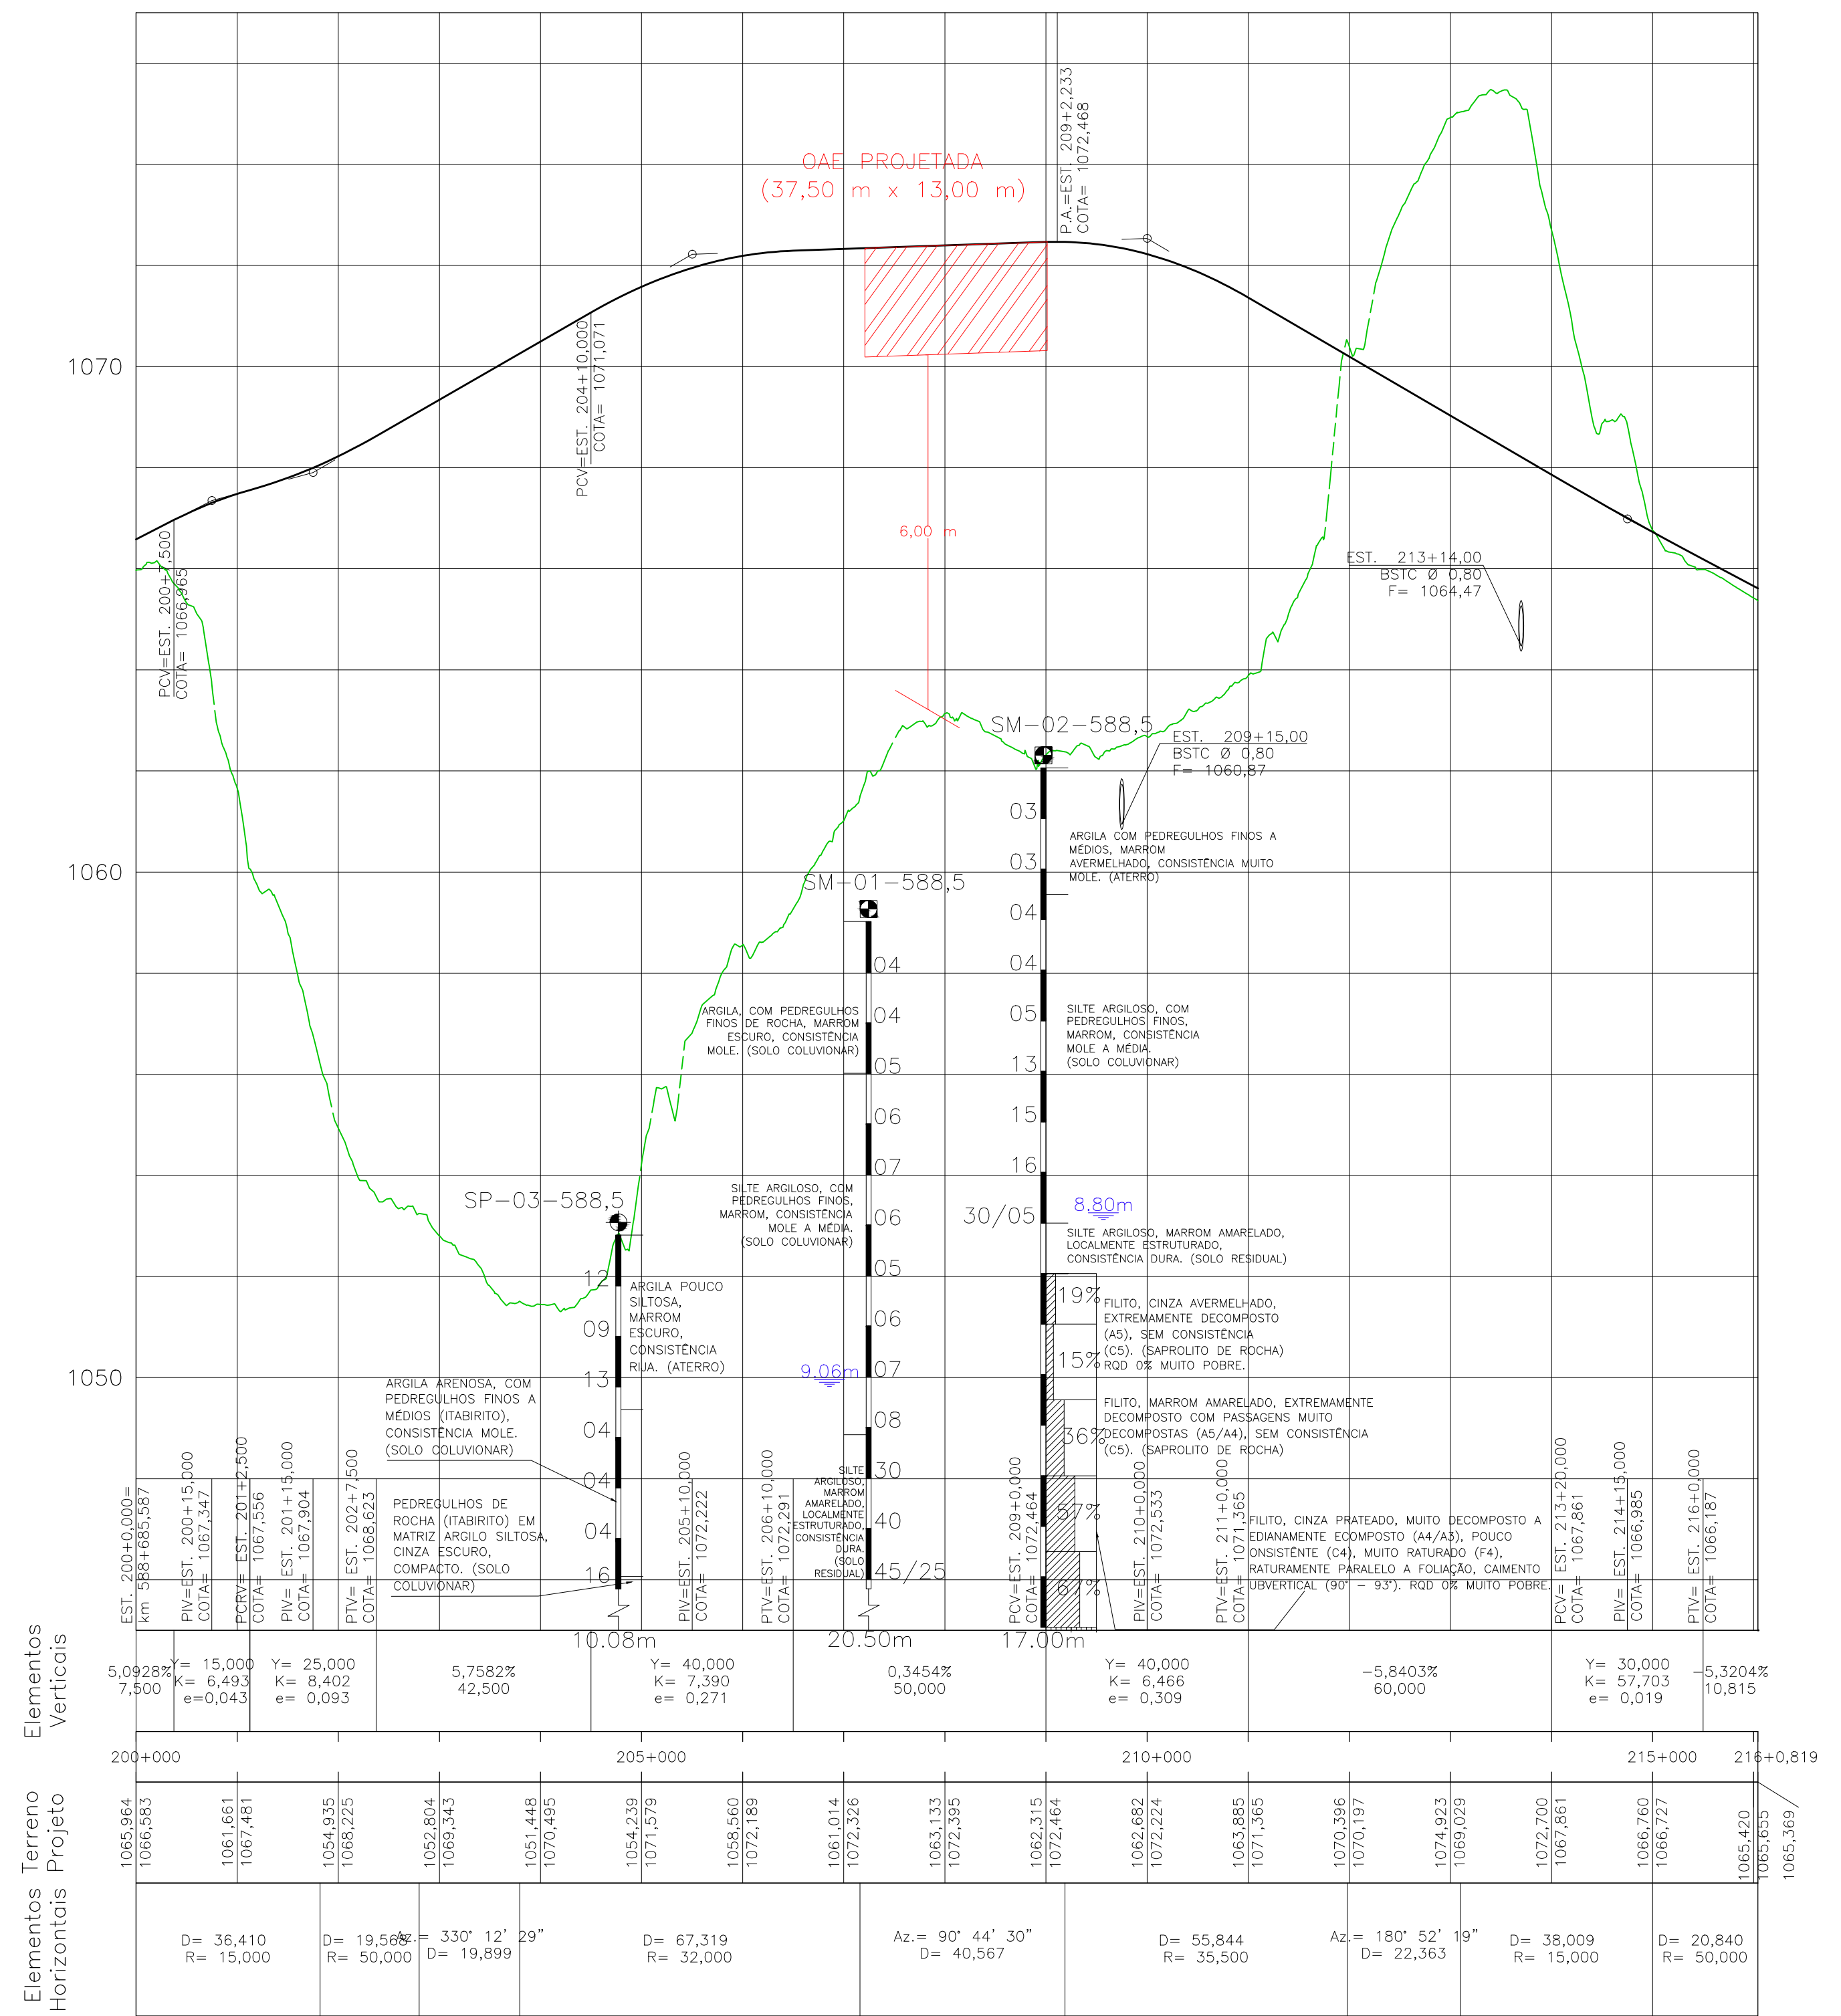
OAE PROJETADA
(37,50 m x 13,00 m)

P.A.=EST. 209+2,233
COTA= 1072,468

PCV=EST. 204+10,000
COTA= 1071,071

1070

PCV=EST. 200+7,500
COTA= 1066,965

6,00 m

EST. 213+14,00
BSTC Ø 0,80
F= 1064,47

SM-02-588,5

EST. 209+15,00
BSTC Ø 0,80
F= 1060,87

03
03
04
04
05
13
15
16
30/05

ARGILA COM PEDREGULHOS FINOS A MÉDIOS, MARROM AVERMELHADO, CONSISTÊNCIA MUITO MOLE. (ATERRO)

1060

SM-01-588,5

04
04
05
06
07
06
05
06
07
08
30
40
45/25

ARGILA, COM PEDREGULHOS FINOS DE ROCHA, MARROM ESCURO, CONSISTÊNCIA MOLE. (SOLO COLUVIONAR)

SILTE ARGILOSO, COM PEDREGULHOS FINOS, MARROM, CONSISTÊNCIA MOLE A MÉDIA. (SOLO COLUVIONAR)

SILTE ARGILOSO, COM PEDREGULHOS FINOS, MARROM, CONSISTÊNCIA MOLE A MÉDIA. (SOLO COLUVIONAR)

8.80m

SILTE ARGILOSO, MARROM AMARELADO, LOCALMENTE ESTRUTURADO, CONSISTÊNCIA DURA. (SOLO RESIDUAL)

SP-03-588,5

12
09
13
04
04
04
16

ARGILA POUCO SILTOSA, MARROM ESCURO, CONSISTÊNCIA RIJA. (ATERRO)

19%
15%
36%
57%
67%

FILITO, CINZA AVERMELHADO, EXTREMAMENTE DECOMPOSTO (A5), SEM CONSISTÊNCIA (C5). (SAPROLITO DE ROCHA) RQD 0% MUITO POBRE.

9.06m

FILITO, MARROM AMARELADO, EXTREMAMENTE DECOMPOSTO COM PASSAGENS MUITO DECOMPOSTAS (A5/A4), SEM CONSISTÊNCIA (C5). (SAPROLITO DE ROCHA)

1050

ARGILA ARENOSA, COM PEDREGULHOS FINOS A MÉDIOS (ITABIRITO), CONSISTÊNCIA MOLE. (SOLO COLUVIONAR)

SILTE ARGILOSO, MARROM AMARELADO, LOCALMENTE ESTRUTURADO, CONSISTÊNCIA DURA. (SOLO RESIDUAL)

PEDREGULHOS DE ROCHA (ITABIRITO) EM MATRIZ ARGILO SILTOSA, CINZA ESCURO, COMPACTO. (SOLO COLUVIONAR)

FILITO, CINZA PRATEADO, MUITO DECOMPOSTO A MEDIANAMENTE DECOMPOSTO (A4/A3), POUCO CONSISTENTE (C4), MUITO RATURADO (F4), FRATURAMENTO PARALELO A FOLIAÇÃO, CAIMENTO SUBVERTICAL (90° - 93°). RQD 0% MUITO POBRE.

EST. 200+0,000= km 588+685,587
PIV=EST. 200+15,000 COTA= 1067,347
PCRV= EST. 201+2,500 COTA= 1067,556
PIV= EST. 201+15,000 COTA= 1067,904
PTV= EST. 202+7,500 COTA= 1068,623
PIV=EST. 205+10,000 COTA= 1072,222
PTV= EST. 206+10,000 COTA= 1072,291
PCV=EST. 209+0,000 COTA= 1072,464
PIV=EST. 210+0,000 COTA= 1072,533
PTV=EST. 211+0,000 COTA= 1071,365
PCV= EST. 213+20,000 COTA= 1067,861
PIV= EST. 214+15,000 COTA= 1066,985
PTV= EST. 216+0,000 COTA= 1066,187

10.08m
20.50m
17.00m

Elementos Verticais

5,0928% 7,500
Y= 15,000 K= 6,493 e=0,043
Y= 25,000 K= 8,402 e= 0,093
5,7582% 42,500
Y= 40,000 K= 7,390 e= 0,271
0,3454% 50,000
Y= 40,000 K= 6,466 e= 0,309
-5,8403% 60,000
Y= 30,000 K= 57,703 e= 0,019
-5,3204% 10,815

200+000
205+000
210+000
215+000
216+0,819

Terreno Projeto

1065,964 1066,583
1061,661 1067,481
1054,935 1068,225
1052,804 1069,343
1051,448 1070,495
1054,239 1071,579
1058,560 1072,189
1061,014 1072,326
1063,133 1072,395
1062,315 1072,464
1062,682 1072,224
1063,885 1071,365
1070,396 1070,197
1074,923 1069,029
1072,700 1067,861
1066,760 1066,727
1065,420 1065,655
1065,369

Elementos Horizontais

D= 36,410 R= 15,000
D= 19,568 R= 50,000
Az.= 330° 12' 29" D= 19,899
D= 67,319 R= 32,000
Az.= 90° 44' 30" D= 40,567
D= 55,844 R= 35,500
Az.= 180° 52' 19" D= 22,363
D= 38,009 R= 15,000
D= 20,840 R= 50,000